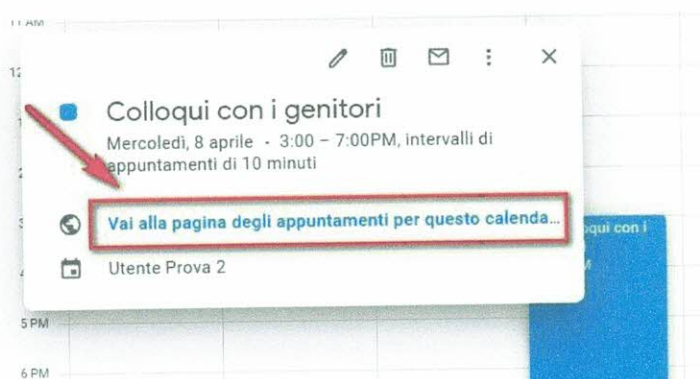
11 AM

12

1

2

3

4

5 PM

6 PM

Colloqui con i genitori

Mercoledì, 8 aprile · 3:00 – 7:00PM, intervalli di appuntamenti di 10 minuti

Vai alla pagina degli appuntamenti per questo calenda...

Utente Prova 2

oqui con i

M